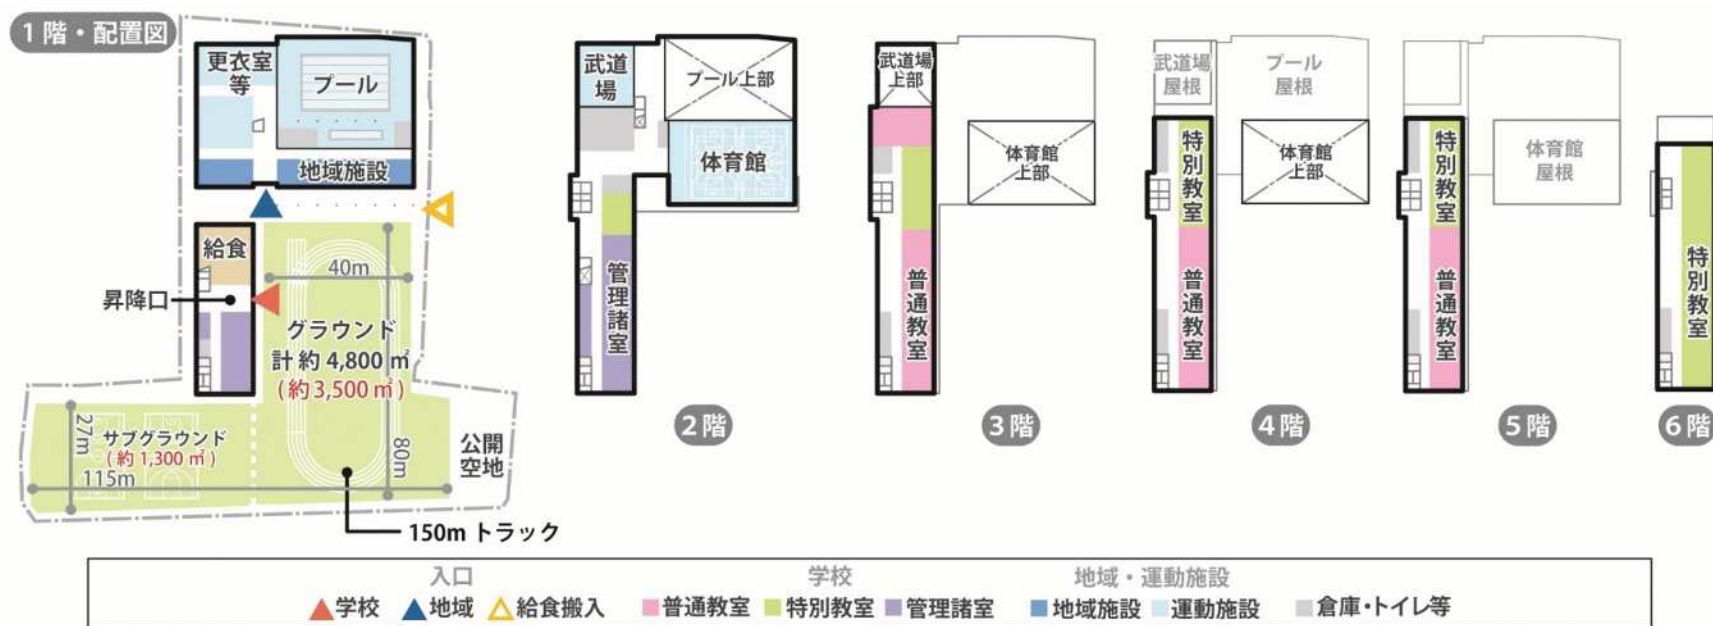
1階・配置図

更衣室等
プール
地域施設
給食
昇降口
40m
グラウンド
計約 4,800㎡
（約 3,500㎡）
27m
サブグラウンド
（約 1,300㎡）
115m
80m
公開空地
150m トラック

武道場
プール上部
体育館
管理諸室
2階

武道場上部
体育館上部
普通教室
3階

武道場屋根
プール屋根
特別教室
体育館上部
普通教室
4階

特別教室
体育館屋根
普通教室
5階

特別教室
6階

入口
▲学校 ▲地域 △給食搬入
学校
普通教室 特別教室 管理諸室
地域・運動施設
地域施設 運動施設
倉庫・トイレ等